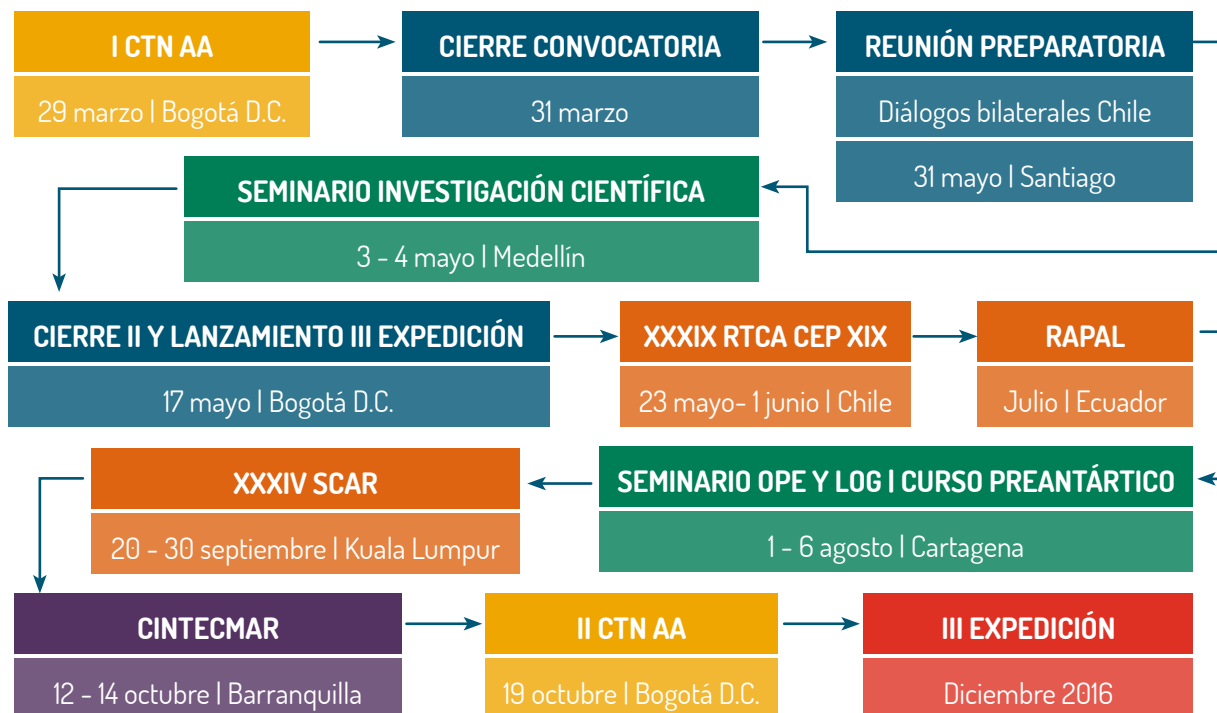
I CTN AA

29 marzo | Bogotá D.C.

CIERRE CONVOCATORIA

31 marzo

REUNIÓN PREPARATORIA

Diálogos bilaterales Chile

31 mayo | Santiago

SEMINARIO INVESTIGACIÓN CIENTÍFICA

3 - 4 mayo | Medellín

CIERRE II Y LANZAMIENTO III EXPEDICIÓN

17 mayo | Bogotá D.C.

XXXIX RTCA CEP XIX

23 mayo- 1 junio | Chile

RAPAL

Julio | Ecuador

SEMINARIO OPE Y LOG I CURSO PREANTÁRTICO

1 - 6 agosto | Cartagena

XXXIV SCAR

20 - 30 septiembre | Kuala Lumpur

CINTECMAR

12 - 14 octubre | Barranquilla

II CTN AA

19 octubre | Bogotá D.C.

III EXPEDICIÓN

Diciembre 2016